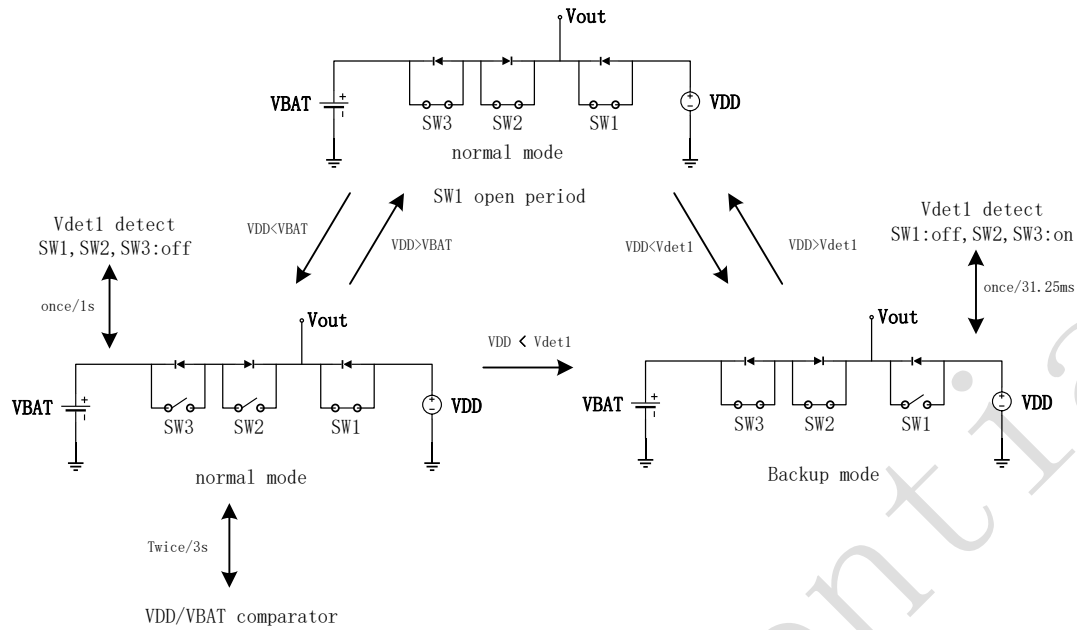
Vout

VBAT

SW3 SW2 SW1

VDD

normal mode

SW1 open period

Vdet1 detect
SW1,SW2,SW3:off

VDD<VBAT

VDD>VBAT

VDD<Vdet1

VDD>Vdet1

Vdet1 detect
SW1:off,SW2,SW3:on

once/1s

once/31.25ms

Vout

VDD < Vdet1

Vout

VBAT

SW3 SW2 SW1

VDD

VBAT

SW3 SW2 SW1

VDD

normal mode

Backup mode

Twice/3s

VDD/VBAT comparator